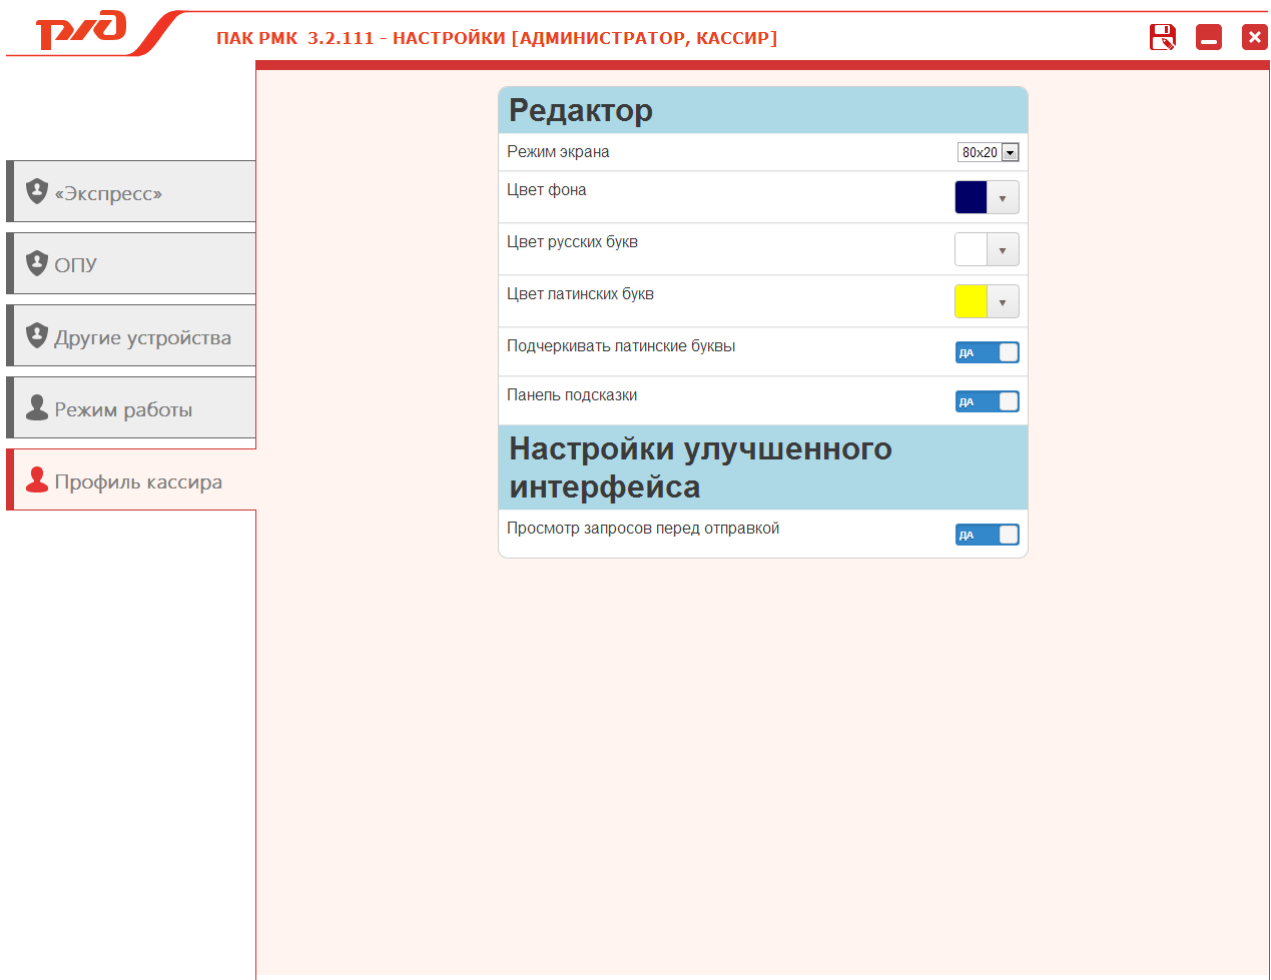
РЖД

ПАК РМК 3.2.111 - НАСТРОЙКИ [АДМИНИСТРАТОР, КАССИР]

«Экспресс»

ОПУ

Другие устройства

Режим работы

Профиль кассира

Редактор

Режим экрана 80x20

Цвет фона

Цвет русских букв

Цвет латинских букв

Подчеркивать латинские буквы ДА

Панель подсказки ДА

Настройки улучшенного интерфейса

Просмотр запросов перед отправкой ДА